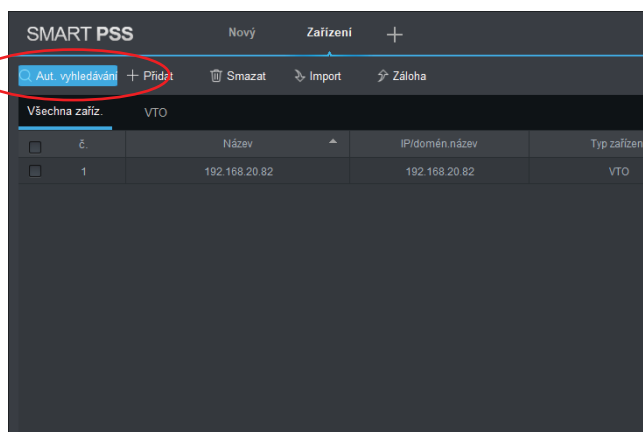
SMART PSS Nový Zařízení +

Aut. vyhledávání + Přidat Smazat Import Záloha

Všechna zaříz. VTO

| | č. | Název | IP/domén.název | Typ zařízen |
|---|---|---|---|---|
| | 1 | 192.168.20.82 | 192.168.20.82 | VTO |